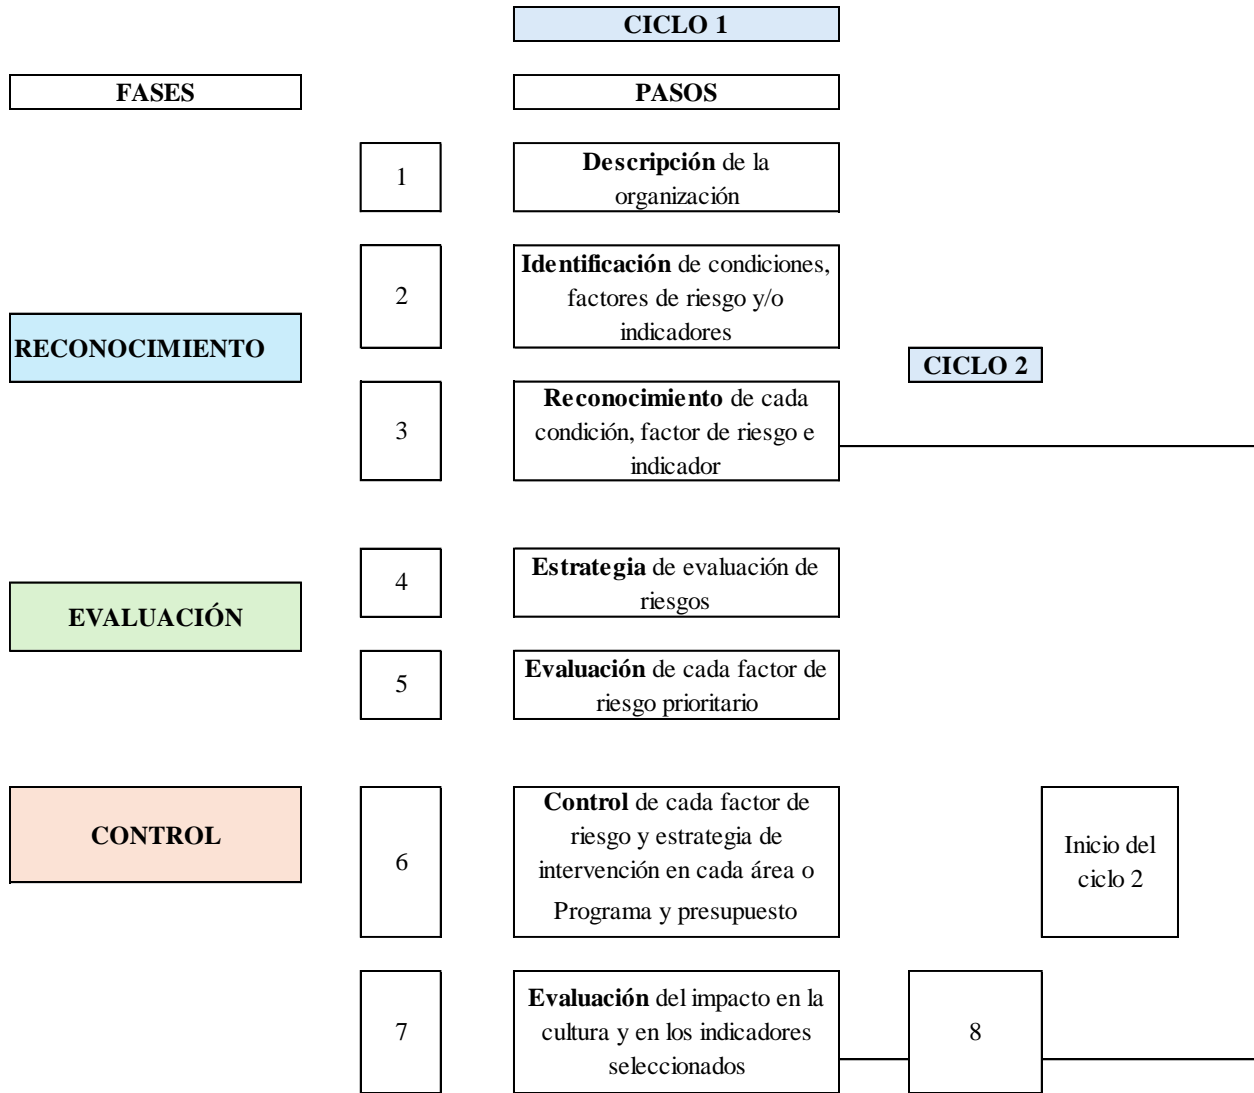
CICLO 1

FASES

PASOS

1

Descripción de la organización

2

Identificación de condiciones, factores de riesgo y/o indicadores

RECONOCIMIENTO

CICLO 2

3

Reconocimiento de cada condición, factor de riesgo e indicador

4

Estrategia de evaluación de riesgos

EVALUACIÓN

5

Evaluación de cada factor de riesgo prioritario

CONTROL

6

Control de cada factor de riesgo y estrategia de intervención en cada área o Programa y presupuesto

Inicio del ciclo 2

7

Evaluación del impacto en la cultura y en los indicadores seleccionados

8